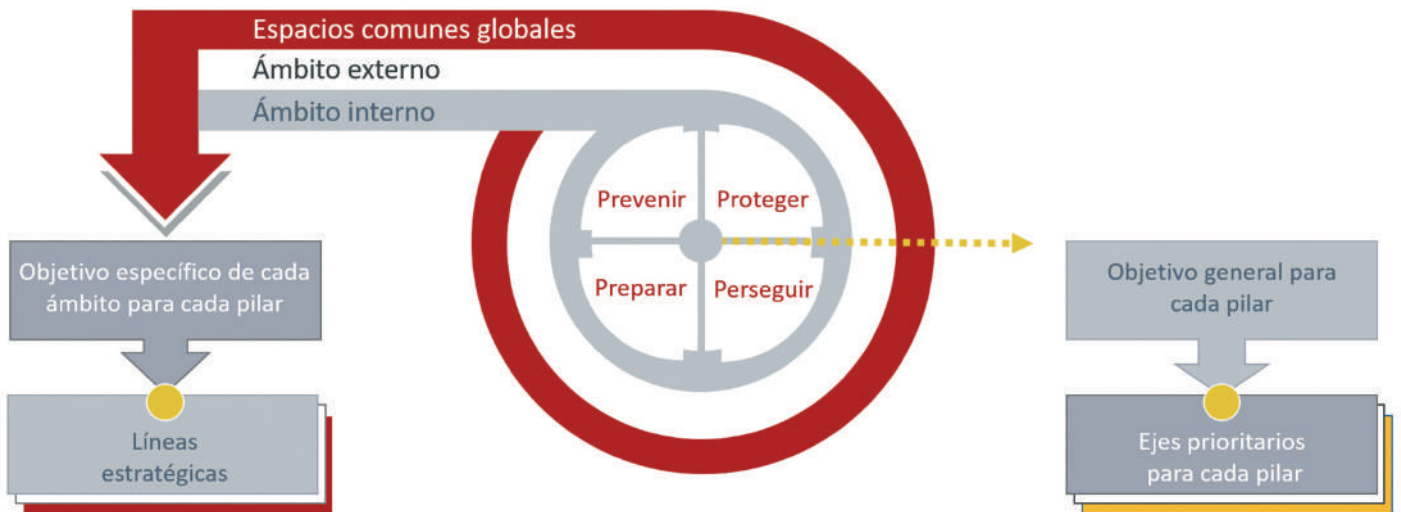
Espacios comunes globales

Ámbito externo

Ámbito interno

Prevenir

Proteger

Preparar

Perseguir

Objetivo específico de cada ámbito para cada pilar

Líneas estratégicas

Objetivo general para cada pilar

Ejes prioritarios para cada pilar